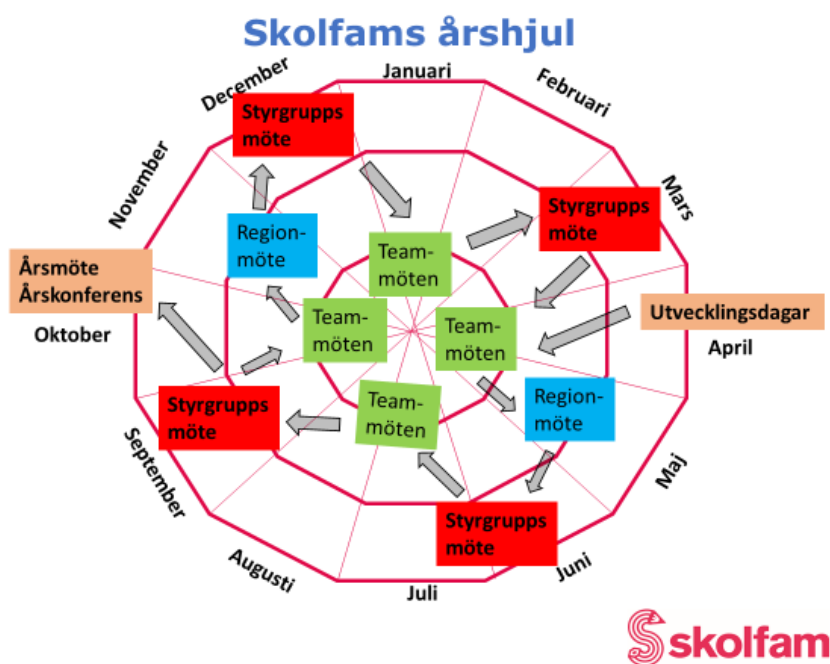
Skolfams årshjul

Januari

Februari

Mars

April

Maj

Juni

Juli

Augusti

September

Oktober

November

December

Styrgrupps möte

Region-möte

Team-möten

Styrgrupps möte

Årsmöte Årskonferens

Team-möten

Team-möten

Utvecklingsdagar

Region-möte

Styrgrupps möte

Team-möten

Styrgrupps möte

skolfam